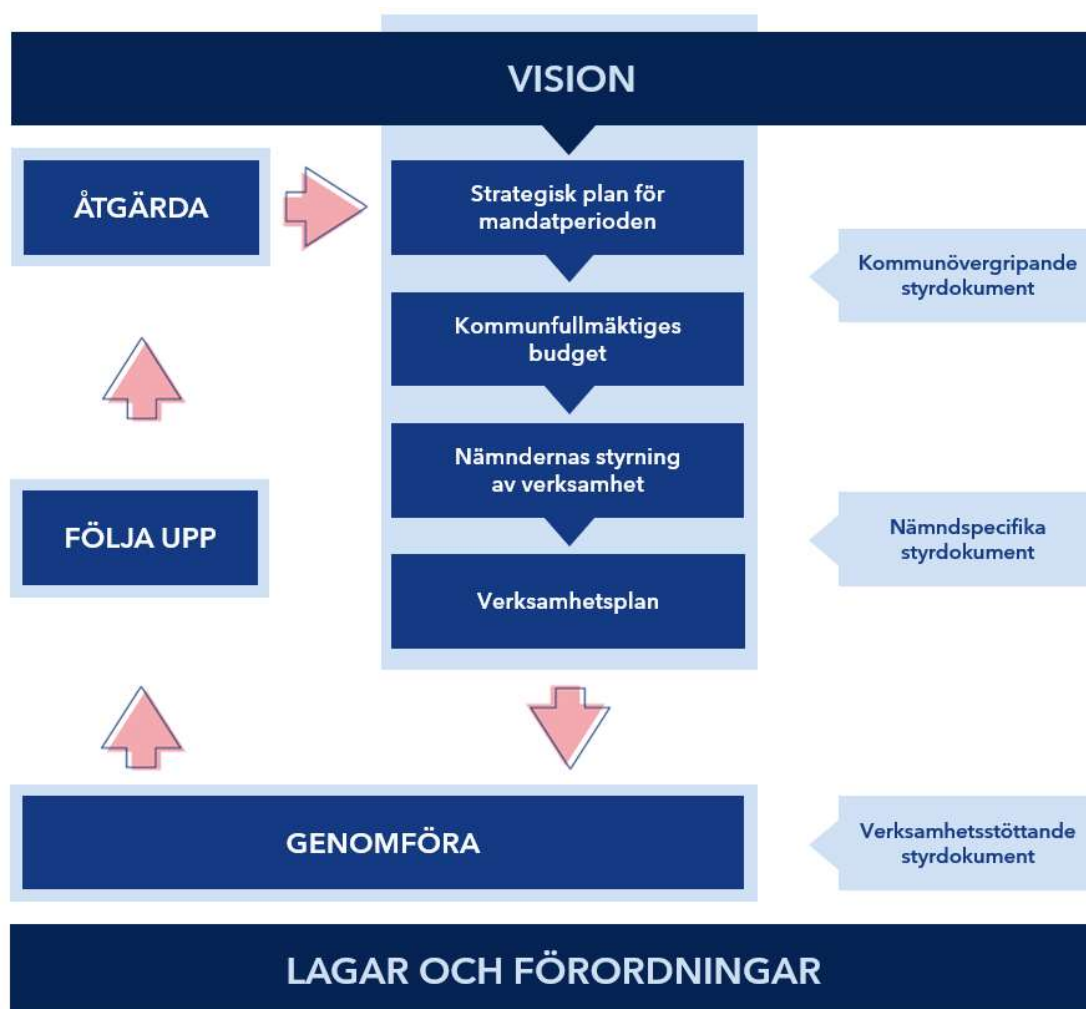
VISION

ÅTGÄRDA

Strategisk plan för mandatperioden

Kommunfullmäktiges budget

Kommunövergripande styrdokument

Nämndernas styrning av verksamhet

FÖLJA UPP

Nämndspecifika styrdokument

Verksamhetsplan

GENOMFÖRA

Verksamhetsstöttande styrdokument

LAGAR OCH FÖRORDNINGAR